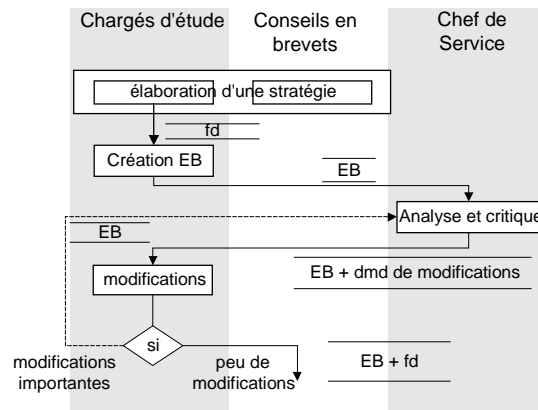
Chargés d'étude

Conseils en brevets

Chef de Service

élaboration d'une stratégie

fd

Création EB

EB

Analyse et critique

EB

modifications

EB + dmd de modifications

si

modifications importantes

peu de modifications

EB + fd